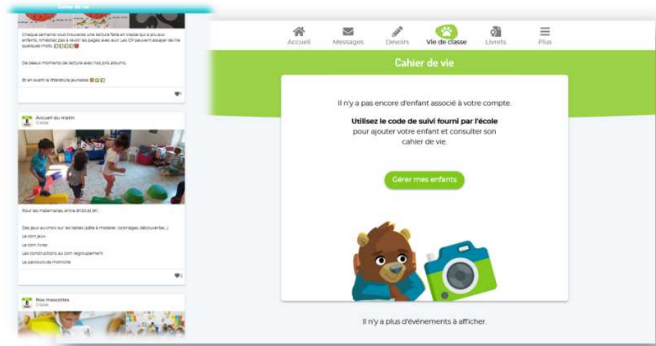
Cahier de vie

Chaque semaine vous trouverez une lecture faite en classe qui a plu aux enfants. N'hésitez pas à revoir les pages avec eux. Les CP peuvent essayer de lire quelques mots.

De beaux moments de lecture avec nos p'tits albums.

En avant la littérature jeunesse

Accueil du matin
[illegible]

Pour les maternelles, entre 8h20 et 8h...

Des jeux au choix sur les tables (pâte à modeler, coloriages, découvertes...)
Le coin jeux
Le coin livres
Les constructions au coin regroupement
Le parcours de motricité

Nos mascottes
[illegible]

Accueil
Messages
Devoirs
Vie de classe
Livrets
Plus

Cahier de vie

Il n'y a pas encore d'enfant associé à votre compte.

Utilisez le code de suivi fourni par l'école pour ajouter votre enfant et consulter son cahier de vie.

Gérer mes enfants

Il n'y a plus d'événements à afficher.